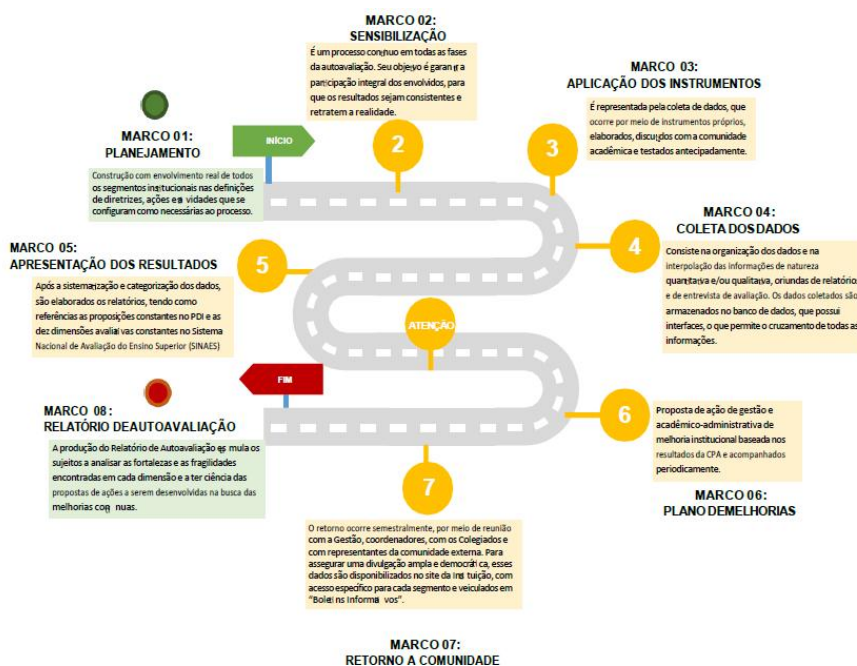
MARCO 02:
SENSIBILIZAÇÃO

É um processo conᵽnuo em todas as fases da autoavaliação. Seu objeᵽvo é garanᵽr a parᵽcipação integral dos envolvidos, para que os resultados sejam consistentes e retratem a realidade.

MARCO 03:
APLICAÇÃO DOS INSTRUMENTOS

É representada pela coleta de dados, que ocorre por meio de instrumentos próprios, elaborados, discuᵽdos com a comunidade acadêmica e testados antecipadamente.

MARCO 01:
PLANEJAMENTO

INÍCIO

Construção com envolvimento real de todos os segmentos insᵽtucionais nas definições de diretrizes, ações e aᵽvidades que se configuram como necessárias ao processo.

2

3

MARCO 04:
COLETA DOS DADOS

Consiste na organização dos dados e na interpolação das informações de natureza quanᵽtaᵽva e/ou qualitaᵽva, oriundas de relatórios e de entrevista de avaliação. Os dados coletados são armazenados no banco de dados, que possui interfaces, o que permite o cruzamento de todas as informações.

4

MARCO 05:
APRESENTAÇÃO DOS RESULTADOS

5

Após a sistemaᵽzação e categorização dos dados, são elaborados os relatórios, tendo como referências as proposições constantes no PDI e as dez dimensões avaliaᵽvas constantes no Sistema Nacional de Avaliação do Ensino Superior (SINAES)

ATENÇÃO

FIM

MARCO 08 :
RELATÓRIO DEAUTOAVALIAÇÃO

A produção do Relatório de Autoavaliação esᵽmula os sujeitos a analisar as fortalezas e as fragilidades encontradas em cada dimensão e a ter ciência das propostas de ações a serem desenvolvidas na busca das melhorias conᵽnuas.

6

Proposta de ação de gestão e acadêmico-administrativa de melhoria institucional baseada nos resultados da CPA e acompanhados periodicamente.

MARCO 06:
PLANO DEMELHORIAS

7

O retorno ocorre semestralmente, por meio de reunião com a Gestão, coordenadores, com os Colegiados e com representantes da comunidade externa. Para assegurar uma divulgação ampla e democráᵽca, esses dados são disponibilizados no site da Insᵽtuição, com acesso específico para cada segmento e veiculados em "Boleᵽns Informaᵽvos".

MARCO 07:
RETORNO A COMUNIDADE